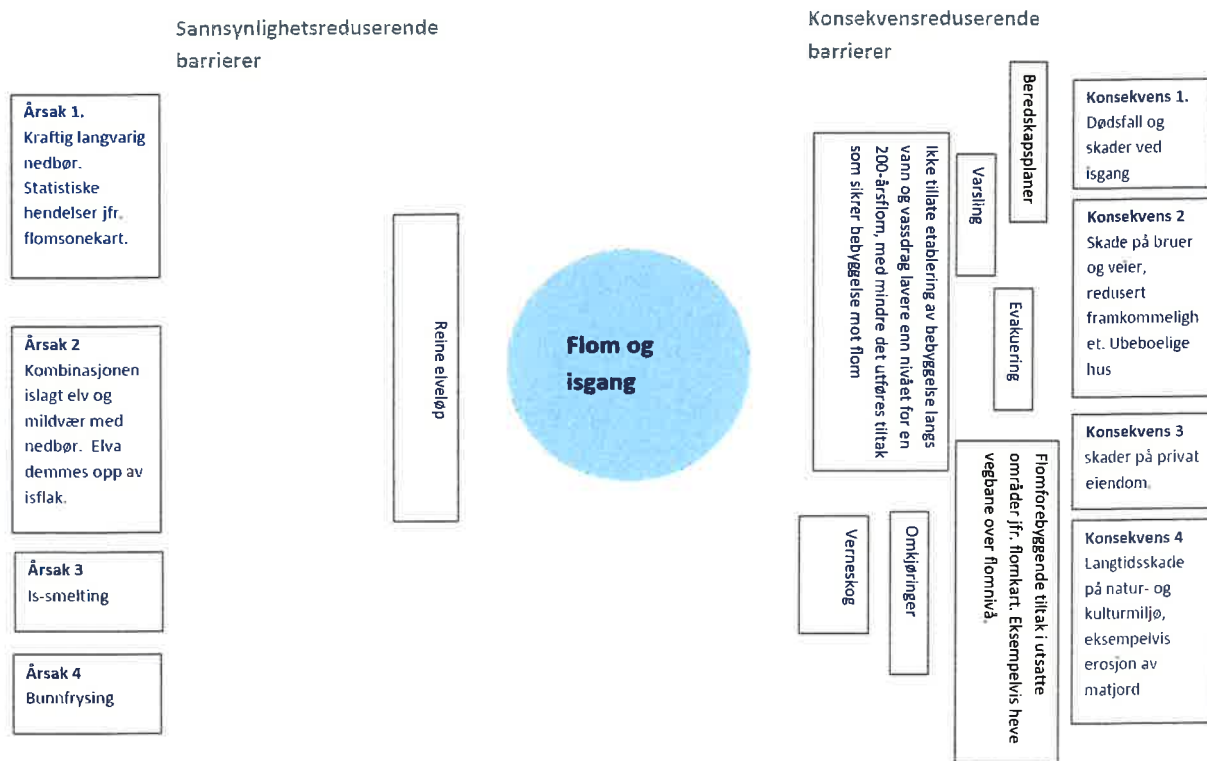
Sannsynlighetsreduserende barrierer

Konsekvensreduserende barrierer

**Årsak 1.**
Kraftig langvarig nedbør. Statistiske hendelser jfr. flomsonekart.

**Årsak 2**
Kombinasjonen islagt elv og mildvær med nedbør. Elva demmes opp av isflak.

**Årsak 3**
Is-smelting

**Årsak 4**
Bunnfrysing

Reine elveløp

Flom og isgang

Ikke tillate etablering av bebyggelse langs vann og vassdrag lavere enn nivået for en 200-årsflom, med mindre det utføres tiltak som sikrer bebyggelse mot flom

Varsling

Beredskapsplaner

Evakuering

Flomforebyggende tiltak i utsatte områder jfr. flomkart. Eksempelvis heve vegbane over flomnivå.

Verneskog

Omkjøringer

**Konsekvens 1.**
Dødsfall og skader ved isgang

**Konsekvens 2**
Skade på bruer og veier, redusert framkommelighet. Ubeboelige hus

**Konsekvens 3**
skader på privat eiendom.

**Konsekvens 4**
Langtidsskade på natur- og kulturmiljø, eksempelvis erosjon av matjord